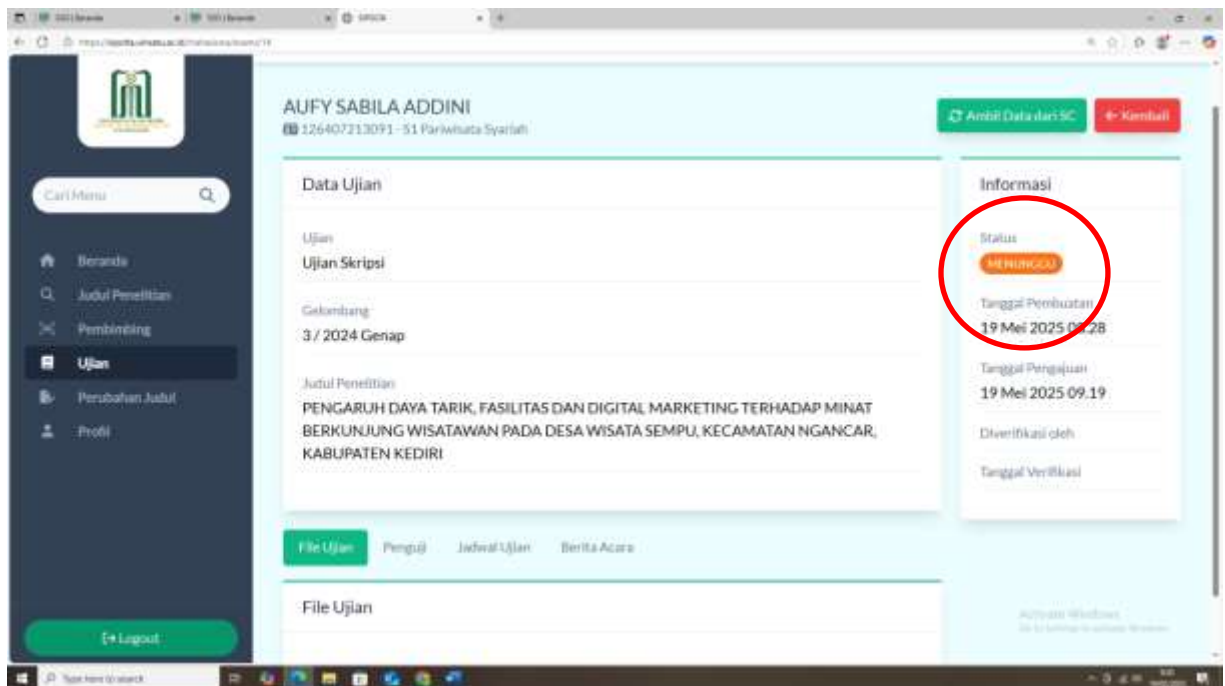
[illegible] | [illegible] | SIPSKA

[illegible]

Cari Menu

Beranda
Judul Penelitian
Pembimbing
Ujian
Perubahan Judul
Profil

Logout

AUFY SABILA ADDINI
126407213091 - S1 Pariwisata Syariah

Ambil Data dari SC
Kembali

Data Ujian

Ujian
Ujian Skripsi

Gelombang
3 / 2024 Genap

Judul Penelitian
PENGARUH DAYA TARIK, FASILITAS DAN DIGITAL MARKETING TERHADAP MINAT BERKUNJUNG WISATAWAN PADA DESA WISATA SEMPU, KECAMATAN NGANCAR, KABUPATEN KEDIRI

Informasi

Status
MENUNGGU

Tanggal Pembuatan
19 Mei 2025 09.28

Tanggal Pengajuan
19 Mei 2025 09.19

Diverifikasi oleh

Tanggal Verifikasi

File Ujian
Penguji
Jadwal Ujian
Berita Acara

File Ujian

Activate Windows
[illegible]

Type here to search